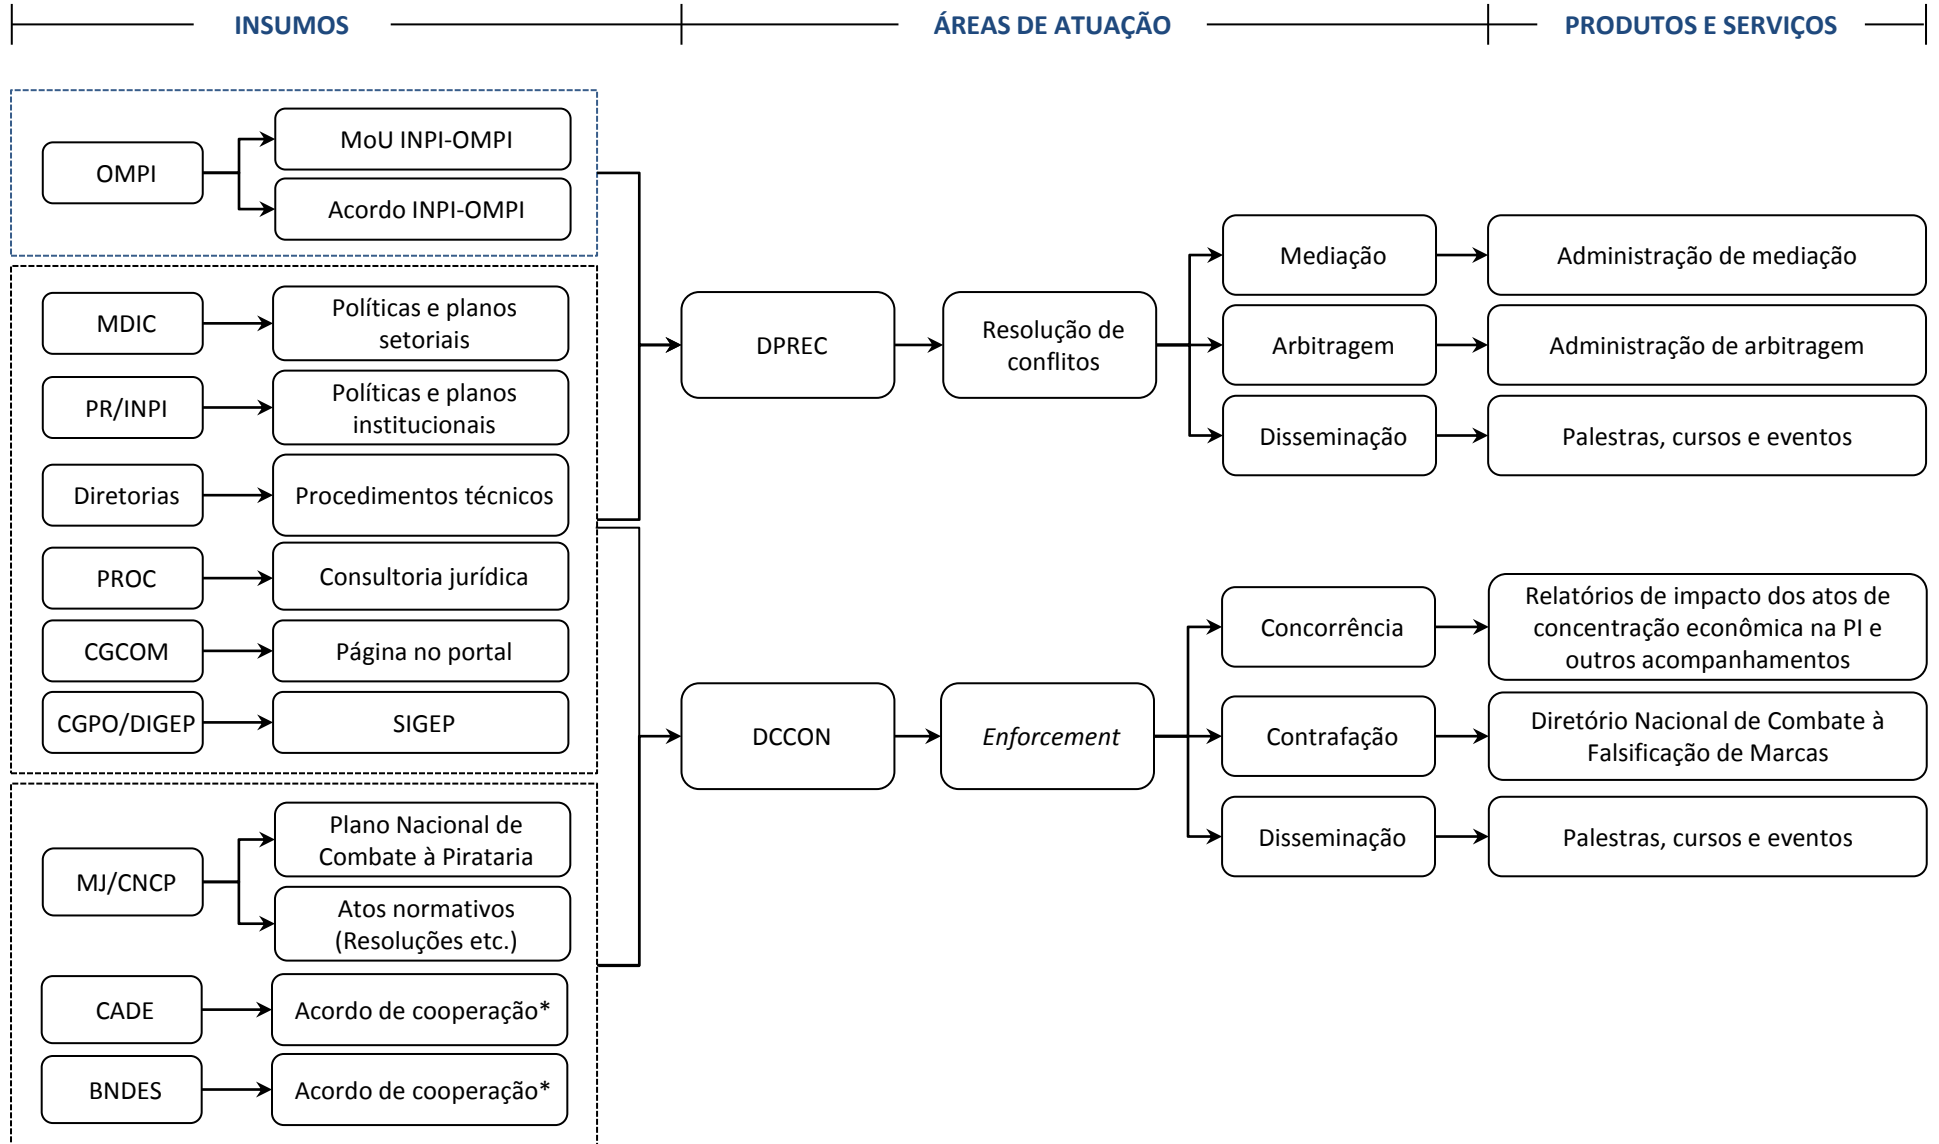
INSUMOS

ÁREAS DE ATUAÇÃO

PRODUTOS E SERVIÇOS

OMPI

MoU INPI-OMPI

Acordo INPI-OMPI

MDIC

Políticas e planos setoriais

PR/INPI

Políticas e planos institucionais

Diretorias

Procedimentos técnicos

PROC

Consultoria jurídica

CGCOM

Página no portal

CGPO/DIGEP

SIGEP

MJ/CNCP

Plano Nacional de Combate à Pirataria

Atos normativos (Resoluções etc.)

CADE

Acordo de cooperação*

BNDES

Acordo de cooperação*

DPREC

Resolução de conflitos

Mediação

Administração de mediação

Arbitragem

Administração de arbitragem

Disseminação

Palestras, cursos e eventos

DCCON

*Enforcement*

Concorrência

Relatórios de impacto dos atos de concentração econômica na PI e outros acompanhamentos

Contrafação

Diretório Nacional de Combate à Falsificação de Marcas

Disseminação

Palestras, cursos e eventos